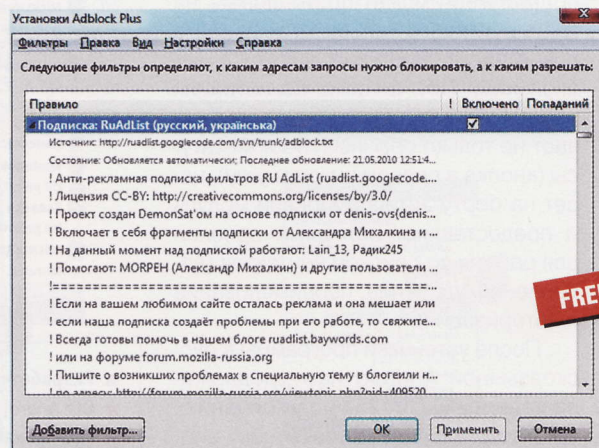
Установки Adblock Plus

Фильтры Правка Вид Настройки Справка

Следующие фильтры определяют, к каким адресам запросы нужно блокировать, а к каким разрешать:

| Правило | ! | Включено | Попаданий |
|---|---|---|---|
| Подписка: RuAdList (русский, українська) | | ✓ | |
| Источник: http://ruadlist.googlecode.com/svn/trunk/adblock.txt | | | |
| Состояние: Обновляется автоматически; Последнее обновление: 21.05.2010 12:51:4... | | | |
| ! Анти-рекламная подписка фильтров RU AdList (ruadlist.googlecode... | | | |
| ! Лицензия CC-BY: http://creativecommons.org/licenses/by/3.0/ | | | |
| ! Проект создан DemonSat'ом на основе подписки от denis-ovs(denis... | | | |
| ! Включает в себя фрагменты подписки от Александра Михалкина и ... | | | |
| ! На данный момент над подпиской работают: Lain_13, Радик245 | | | |
| ! Помогают: MORPEH (Александр Михалкин) и другие пользователи ... | | | |
| !=============================================... | | | |
| ! Если на вашем любимом сайте осталась реклама и она мешает или | | | |
| ! если наша подписка создаёт проблемы при его работе, то свяжите... | | | |
| ! Всегда готовы помочь в нашем блоге ruadlist.baywords.com | | | |
| ! или на форуме forum.mozilla-russia.org | | | |
| ! Пишите о возникших проблемах в специальную тему в блогеили н... | | | |
| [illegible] | | | |

FRE

Добавить фильтр... OK Применить Отмена